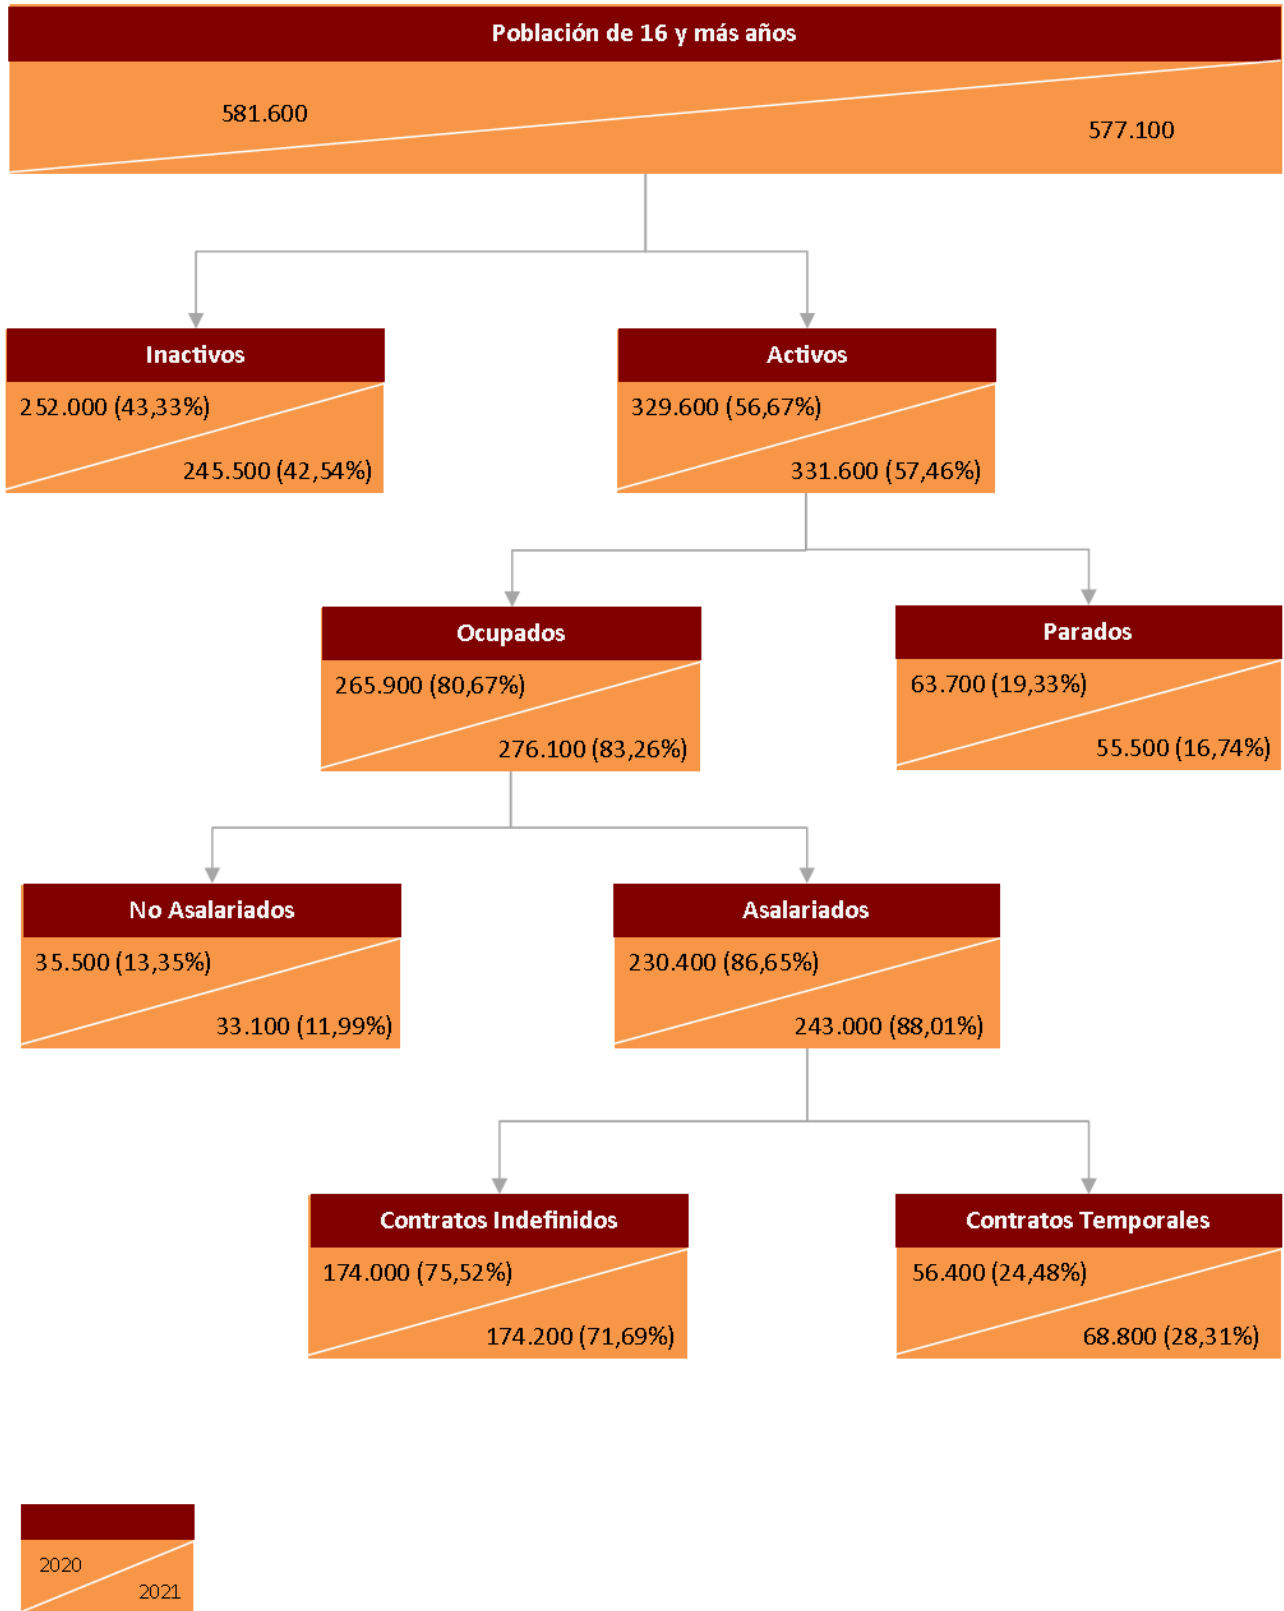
Población de 16 y más años

581.600

577.100

Inactivos

252.000 (43,33%)

245.500 (42,54%)

Activos

329.600 (56,67%)

331.600 (57,46%)

Ocupados

265.900 (80,67%)

276.100 (83,26%)

Parados

63.700 (19,33%)

55.500 (16,74%)

No Asalariados

35.500 (13,35%)

33.100 (11,99%)

Asalariados

230.400 (86,65%)

243.000 (88,01%)

Contratos Indefinidos

174.000 (75,52%)

174.200 (71,69%)

Contratos Temporales

56.400 (24,48%)

68.800 (28,31%)

2020

2021